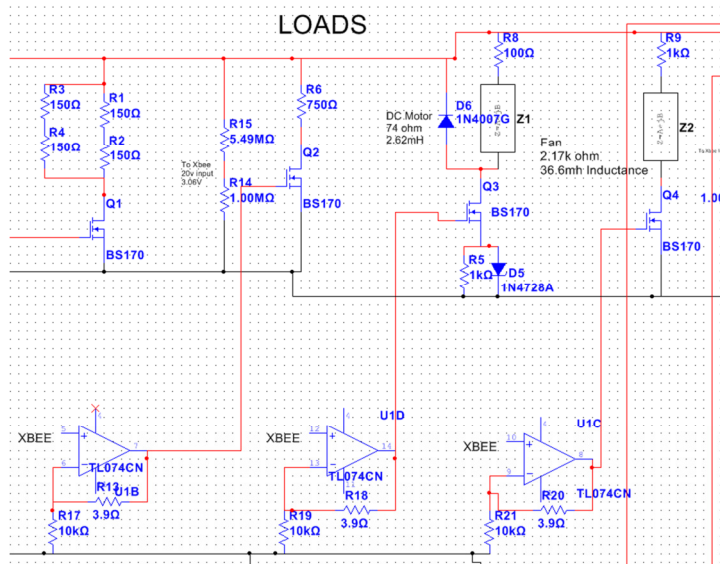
LOADS

R3
150Ω
R4
150Ω
R1
150Ω
R2
150Ω
Q1
BS170

R15
5.49MΩ
To Xbee
20v input
3.06V
R14
1.00MΩ
R6
750Ω
Q2
BS170

R8
100Ω
DC Motor
74 ohm
2.62mH
D6
1N4007G
Z1
Q3
BS170
R5
1kΩ
D5
1N4728A

Fan
2.17k ohm
36.6mh Inductance
R9
1kΩ
Z2
Q4
BS170

XBEE
TL074CN
R13
U1B
3.9Ω
R17
10kΩ

XBEE
U1D
TL074CN
R18
3.9Ω
R19
10kΩ

XBEE
U1C
TL074CN
R20
3.9Ω
R21
10kΩ